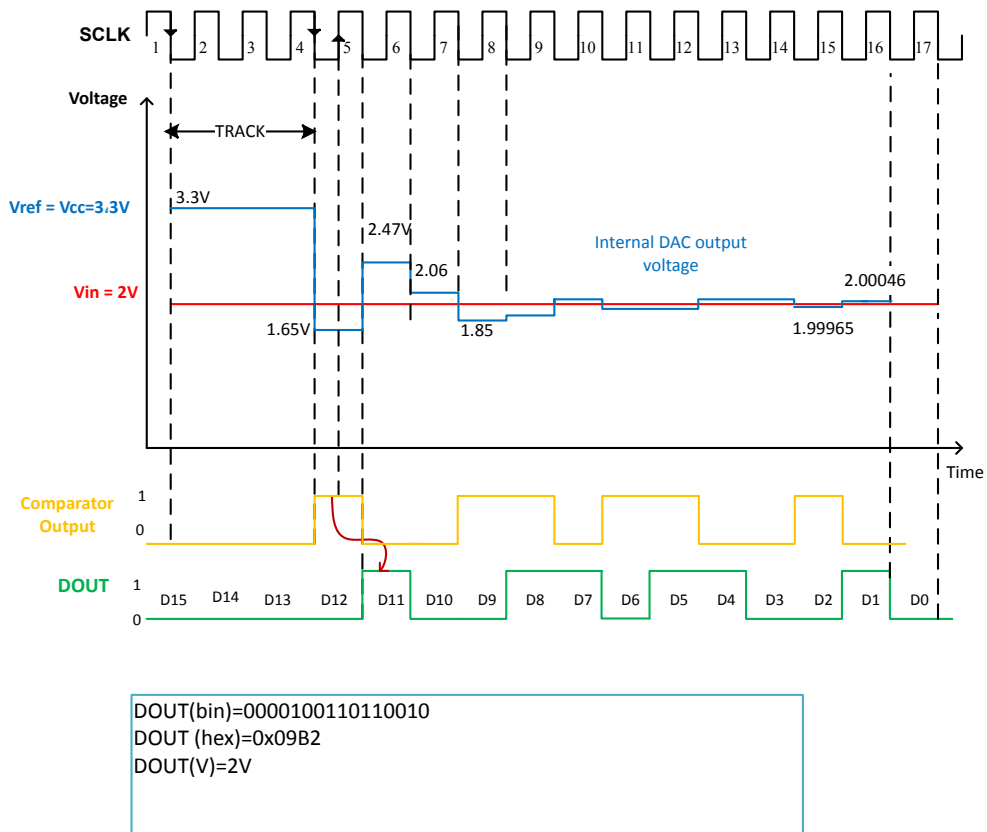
SCLK 1 2 3 4 5 6 7 8 9 10 11 12 13 14 15 16 17

Voltage

TRACK

Vref = Vcc=3.3V

3.3V

2.47V

2.06

Internal DAC output voltage

Vin = 2V

2.00046

1.65V

1.85

1.99965

Time

Comparator Output

1

0

DOUT

1

0

D15 D14 D13 D12 D11 D10 D9 D8 D7 D6 D5 D4 D3 D2 D1 D0

DOUT(bin)=0000100110110010
DOUT (hex)=0x09B2
DOUT(V)=2V